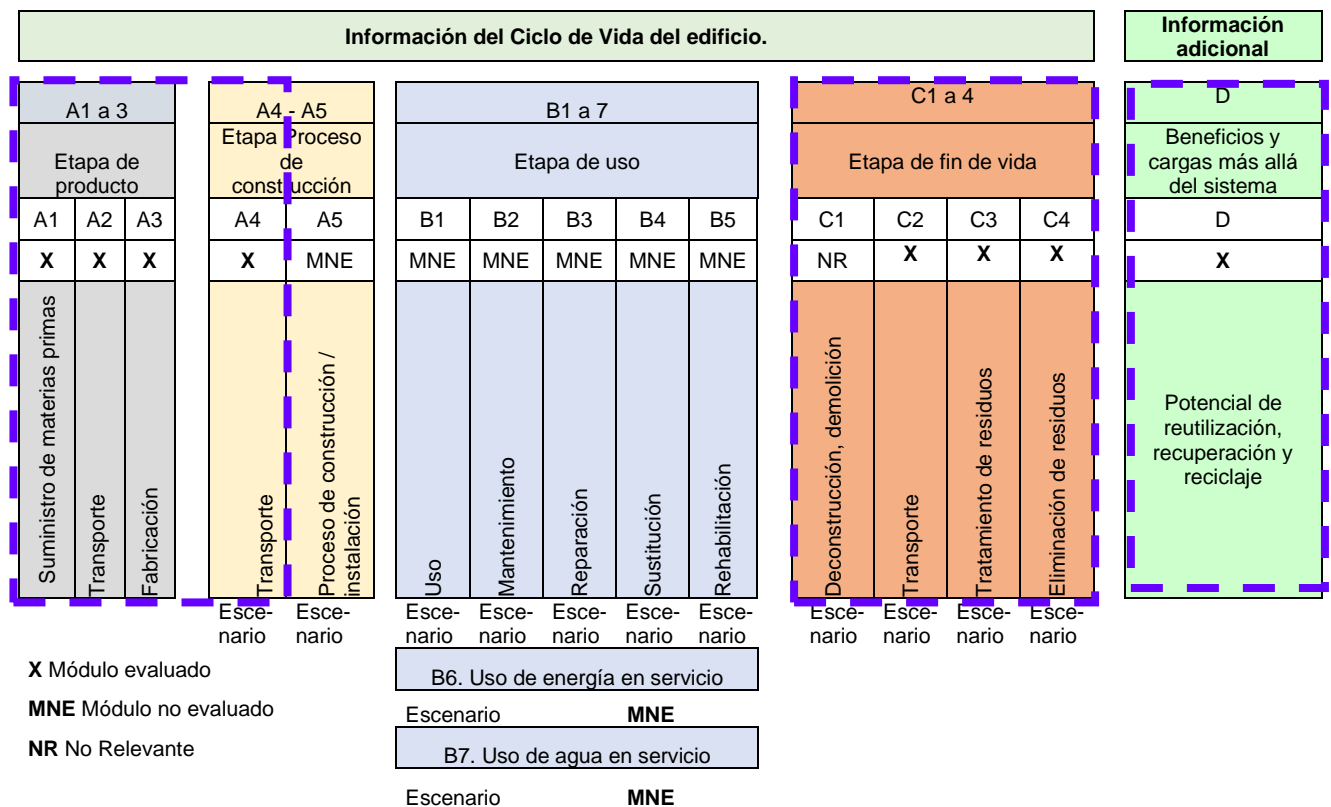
**Información del Ciclo de Vida del edificio.**

**Información adicional**

| A1 a 3 | | | A4 - A5 | | B1 a 7 | | | | | C1 a 4 | | | | D |
|---|---|---|---|---|---|---|---|---|---|---|---|---|---|---|
| Etapa de producto | | | Etapa Proceso de construcción | | Etapa de uso | | | | | Etapa de fin de vida | | | | Beneficios y cargas más allá del sistema |
| A1 | A2 | A3 | A4 | A5 | B1 | B2 | B3 | B4 | B5 | C1 | C2 | C3 | C4 | D |
| **X** | **X** | **X** | **X** | MNE | MNE | MNE | MNE | MNE | MNE | NR | **X** | **X** | **X** | **X** |
| Suministro de materias primas | Transporte | Fabricación | Transporte | Proceso de construcción / instalación | Uso | Mantenimiento | Reparación | Sustitución | Rehabilitación | Deconstrucción, demolición | Transporte | Tratamiento de residuos | Eliminación de residuos | Potencial de reutilización, recuperación y reciclaje |
| | | | Escenario | Escenario | Escenario | Escenario | Escenario | Escenario | Escenario | Escenario | Escenario | Escenario | Escenario | |

**X** Módulo evaluado

**MNE** Módulo no evaluado

**NR** No Relevante

B6. Uso de energía en servicio

Escenario **MNE**

B7. Uso de agua en servicio

Escenario **MNE**